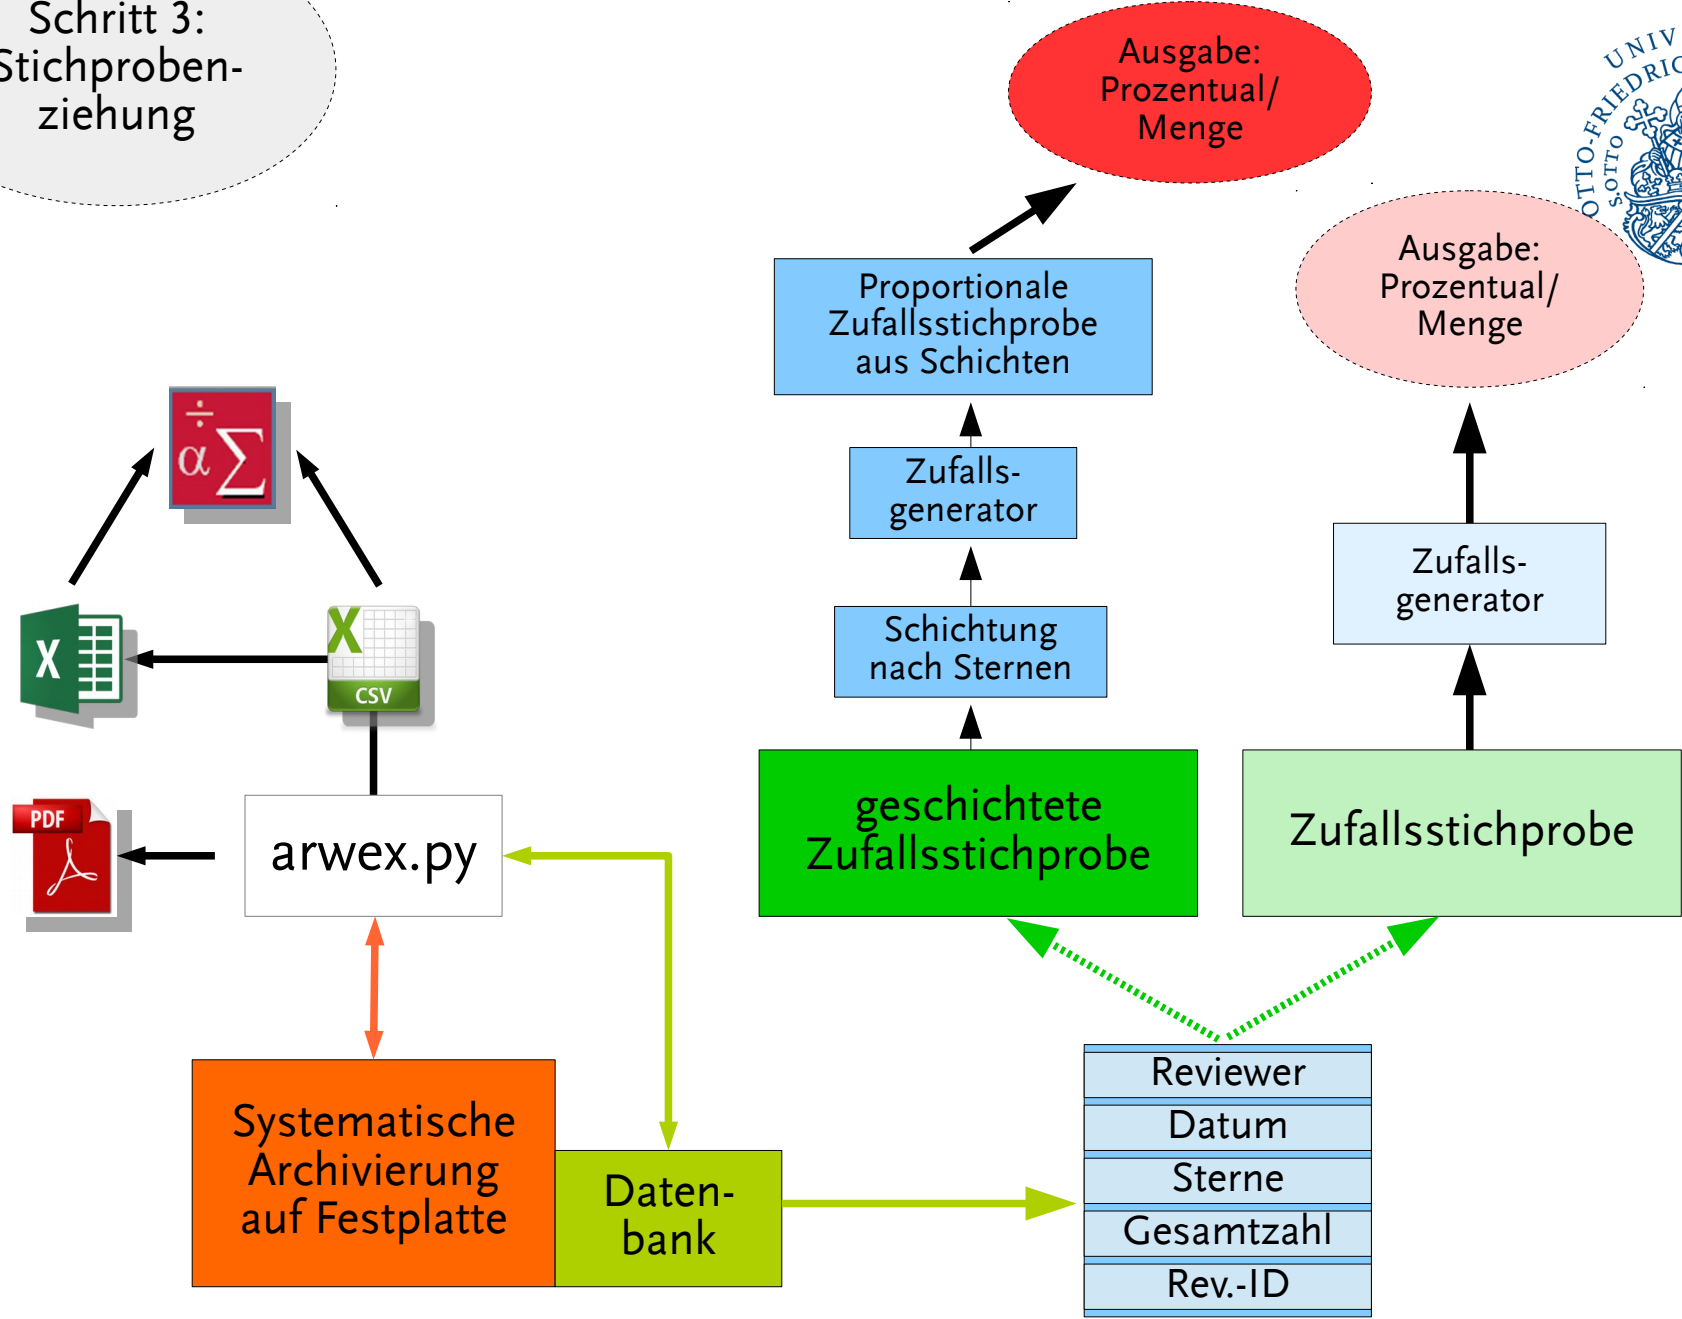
Schritt 3: Stichproben-ziehung

Ausgabe: Prozentual/ Menge

UNIV OTTO-FRIEDRIC S.OTTO

Ausgabe: Prozentual/ Menge

Proportionale Zufallsstichprobe aus Schichten

Zufalls-generator

Schichtung nach Sternen

Zufalls-generator

geschichtete Zufallsstichprobe

Zufallsstichprobe

CSV

PDF

arwex.py

Reviewer

Datum

Sterne

Gesamtzahl

Rev.-ID

Systematische Archivierung auf Festplatte

Daten-bank